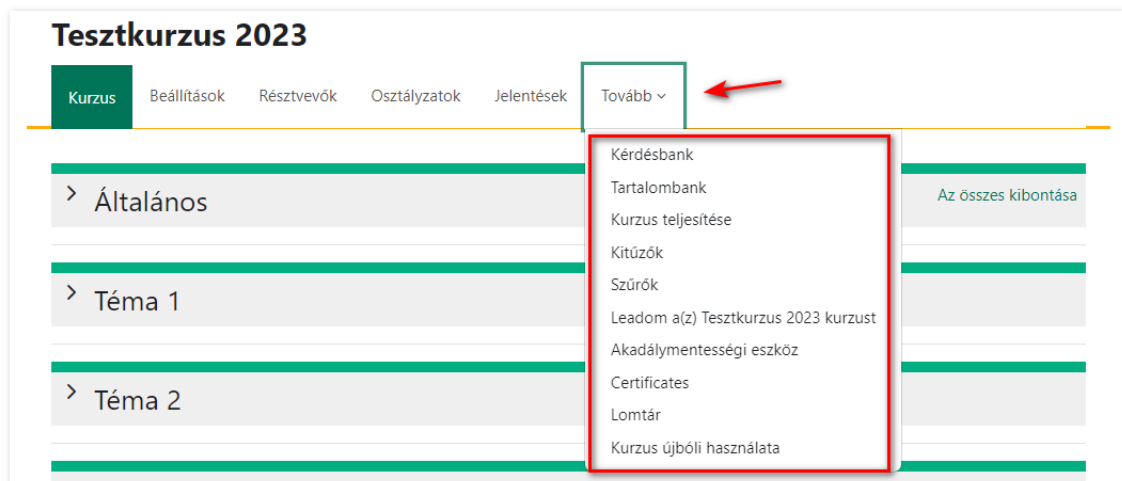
Tesztkurzus 2023

Kurzus Beállítások Résztvevők Osztályzatok Jelentések Tovább

Kérdésbank
Tartalombank
Kurzus teljesítése
Kitűzők
Szűrők
Leadom a(z) Tesztkurzus 2023 kurzust
Akadálymentességi eszköz
Certificates
Lomtár
Kurzus újbóli használata

Általános

Az összes kibontása

Téma 1

Téma 2